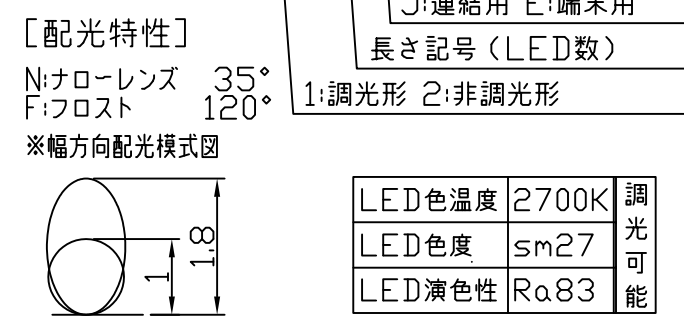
[配光特性]

N:ナローレンズ　35°
F:フロスト　120°

※幅方向配光模式図

J:連結用 E:端末用

長さ記号（LED数）

1:調光形 2:非調光形

1

1.8

| LED色温度 | 2700K | 調光可能 |
|---|---|---|
| LED色度 | sm27 | |
| LED演色性 | Ra83 | |